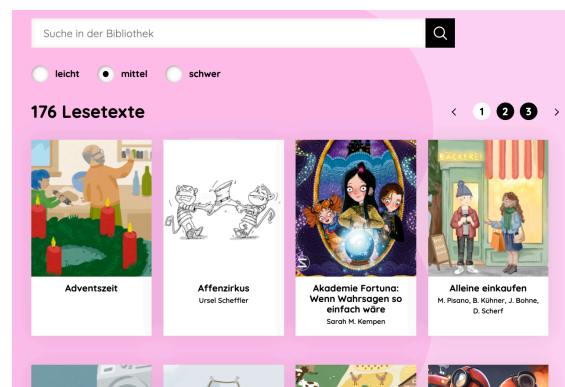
Suche in der Bibliothek

leicht
mittel
schwer

176 Lesetexte

‹ 1 2 3 ›

BÄCKEREI

Adventszeit

Affenzirkus
Ursel Scheffler

Akademie Fortuna: Wenn Wahrsagen so einfach wäre
Sarah M. Kempen

Alleine einkaufen
M. Pisano, B. Kühner, J. Bohne, D. Scherf